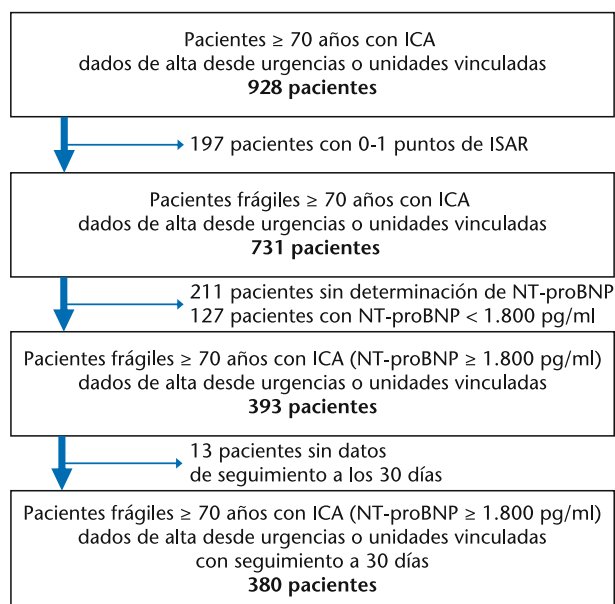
Pacientes ≥ 70 años con ICA
dados de alta desde urgencias o unidades vinculadas
**928 pacientes**

197 pacientes con 0-1 puntos de ISAR

Pacientes frágiles ≥ 70 años con ICA
dados de alta desde urgencias o unidades vinculadas
**731 pacientes**

211 pacientes sin determinación de NT-proBNP
127 pacientes con NT-proBNP < 1.800 pg/ml

Pacientes frágiles ≥ 70 años con ICA (NT-proBNP ≥ 1.800 pg/ml)
dados de alta desde urgencias o unidades vinculadas
**393 pacientes**

13 pacientes sin datos
de seguimiento a los 30 días

Pacientes frágiles ≥ 70 años con ICA (NT-proBNP ≥ 1.800 pg/ml)
dados de alta desde urgencias o unidades vinculadas
con seguimiento a 30 días
**380 pacientes**